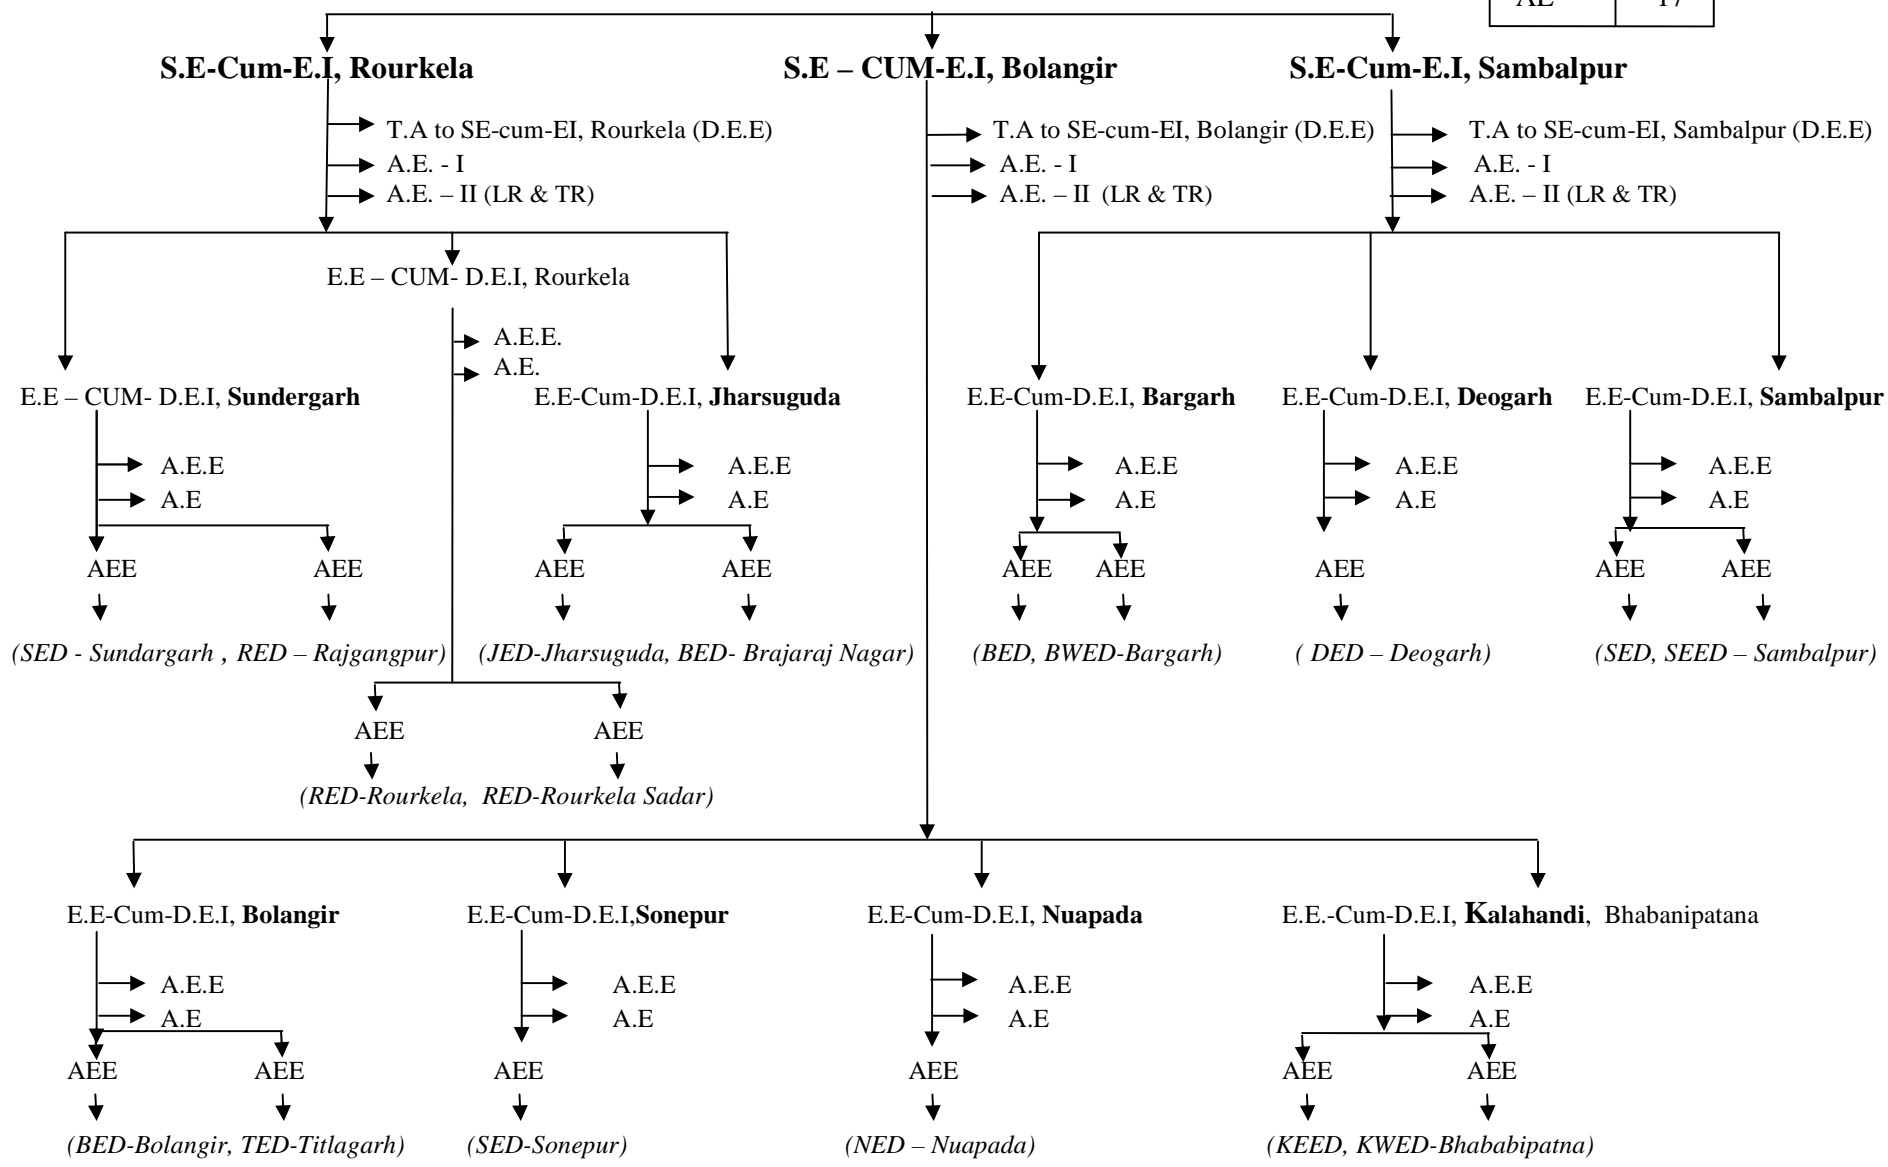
AE | 17

S.E-Cum-E.I, Rourkela

T.A to SE-cum-EI, Rourkela (D.E.E)
A.E. - I
A.E. – II (LR & TR)

E.E – CUM- D.E.I, Rourkela

A.E.E.
A.E.

E.E – CUM- D.E.I, Sundergarh
A.E.E
A.E
AEE
AEE
(SED - Sundargarh , RED – Rajgangpur)

E.E-Cum-D.E.I, Jharsuguda
A.E.E
A.E
AEE
AEE
(JED-Jharsuguda, BED- Brajaraj Nagar)

AEE
AEE
(RED-Rourkela, RED-Rourkela Sadar)

S.E – CUM-E.I, Bolangir

T.A to SE-cum-EI, Bolangir (D.E.E)
A.E. - I
A.E. – II (LR & TR)

S.E-Cum-E.I, Sambalpur

T.A to SE-cum-EI, Sambalpur (D.E.E)
A.E. - I
A.E. – II (LR & TR)

E.E-Cum-D.E.I, Bargarh
A.E.E
A.E
AEE
AEE
(BED, BWED-Bargarh)

E.E-Cum-D.E.I, Deogarh
A.E.E
A.E
AEE
( DED – Deogarh)

E.E-Cum-D.E.I, Sambalpur
A.E.E
A.E
AEE
AEE
(SED, SEED – Sambalpur)

E.E-Cum-D.E.I, Bolangir
A.E.E
A.E
AEE
AEE
(BED-Bolangir, TED-Titlagarh)

E.E-Cum-D.E.I,Sonepur
A.E.E
A.E
AEE
(SED-Sonepur)

E.E-Cum-D.E.I, Nuapada
A.E.E
A.E
AEE
(NED – Nuapada)

E.E.-Cum-D.E.I, Kalahandi, Bhabanipatana
A.E.E
A.E
AEE
AEE
(KEED, KWED-Bhababipatna)